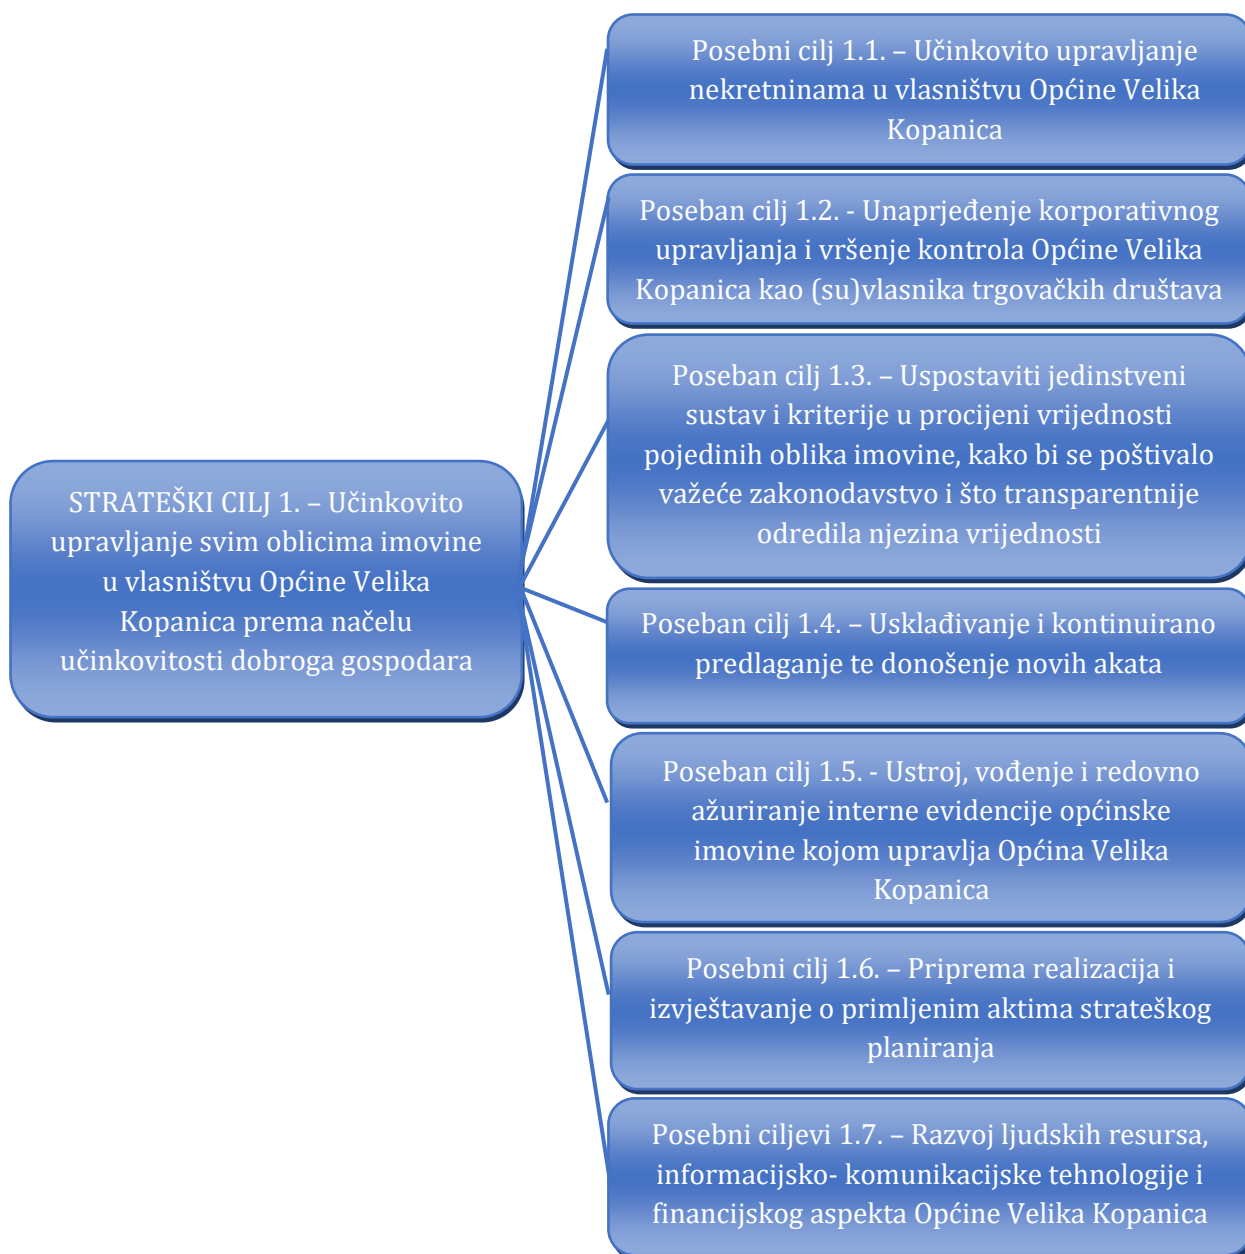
STRATEŠKI CILJ 1. – Učinkovito upravljanje svim oblicima imovine u vlasništvu Općine Velika Kopanica prema načelu učinkovitosti dobroga gospodara

Posebni cilj 1.1. – Učinkovito upravljanje nekretninama u vlasništvu Općine Velika Kopanica

Poseban cilj 1.2. - Unaprjeđenje korporativnog upravljanja i vršenje kontrola Općine Velika Kopanica kao (su)vlasnika trgovačkih društava

Poseban cilj 1.3. – Uspostaviti jedinstveni sustav i kriterije u procijeni vrijednosti pojedinih oblika imovine, kako bi se poštivalo važeće zakonodavstvo i što transparentnije odredila njezina vrijednosti

Poseban cilj 1.4. – Usklađivanje i kontinuirano predlaganje te donošenje novih akata

Poseban cilj 1.5. - Ustroj, vođenje i redovno ažuriranje interne evidencije općinske imovine kojom upravlja Općina Velika Kopanica

Posebni cilj 1.6. – Priprema realizacija i izvještavanje o primljenim aktima strateškog planiranja

Posebni ciljevi 1.7. – Razvoj ljudskih resursa, informacijsko- komunikacijske tehnologije i financijskog aspekta Općine Velika Kopanica